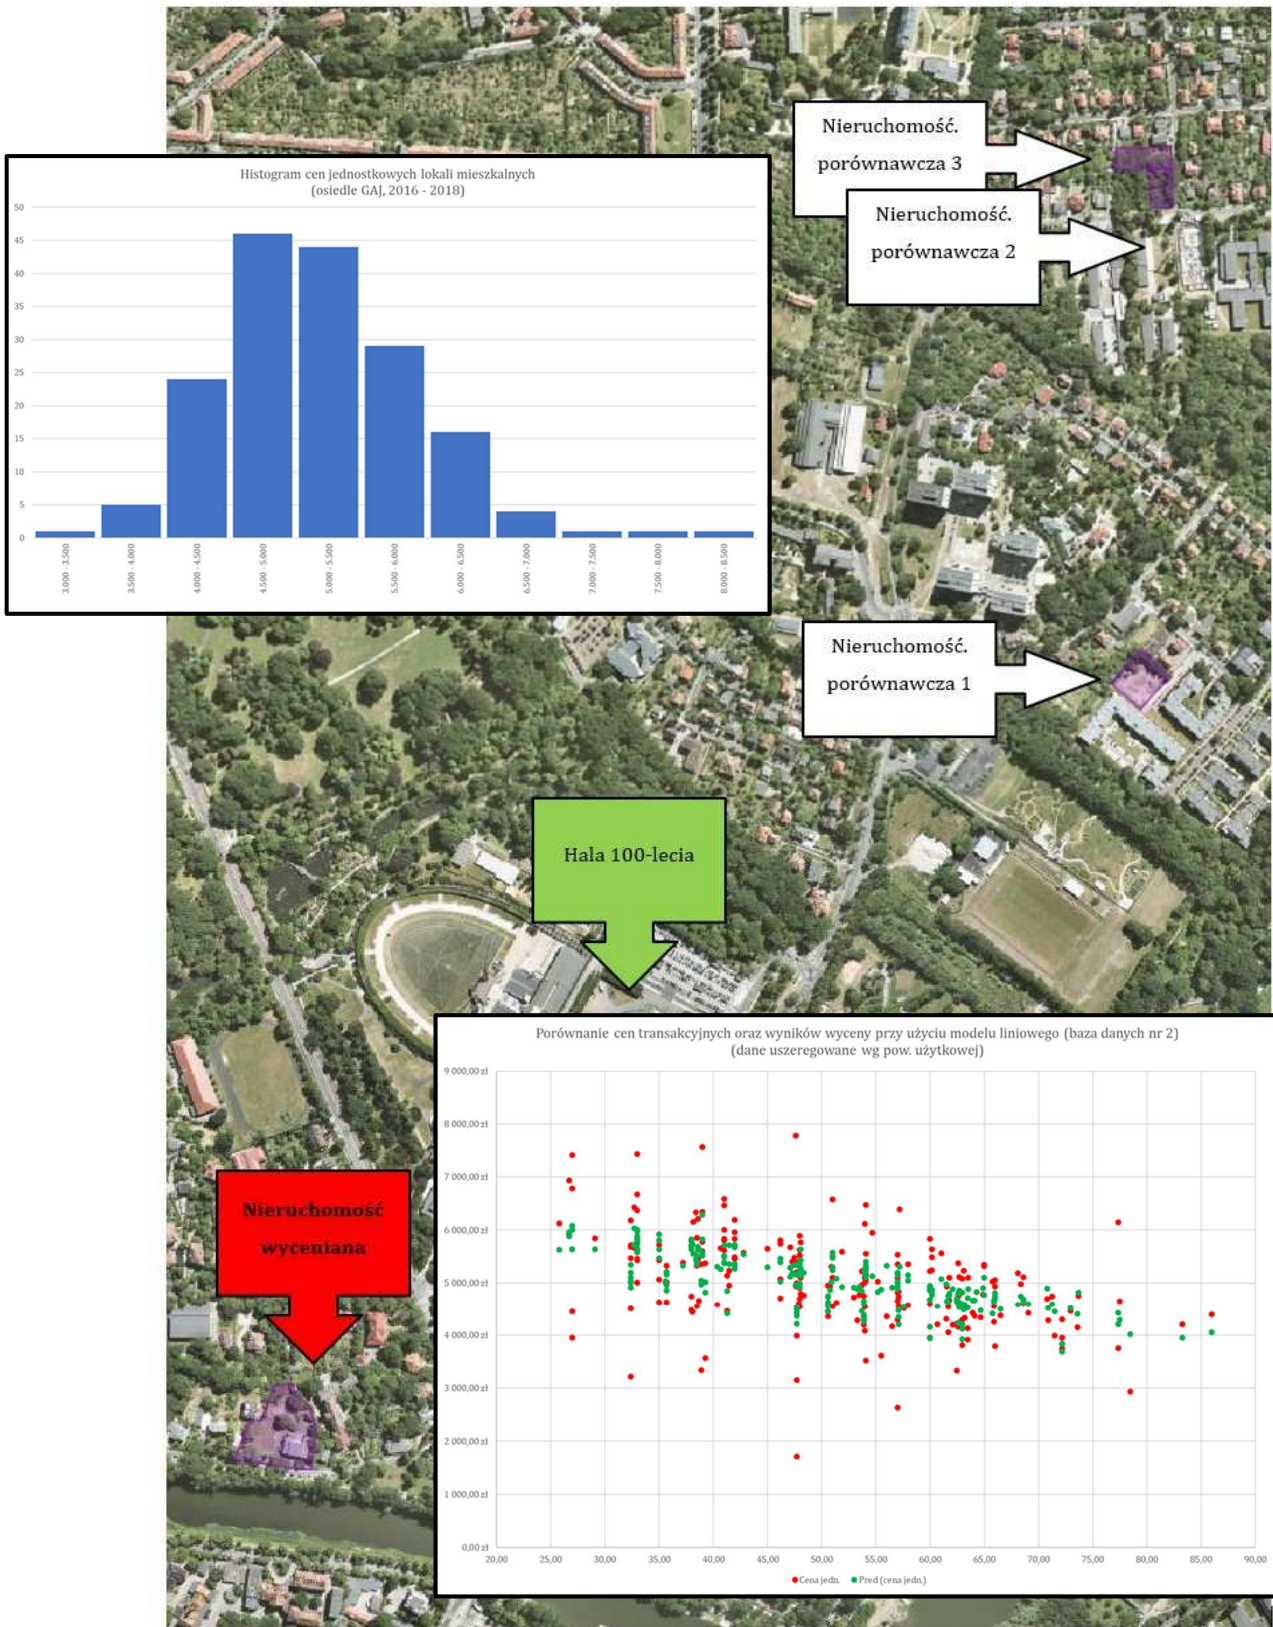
Nieruchomość. porównawcza 3

Nieruchomość. porównawcza 2

Histogram cen jednostkowych lokali mieszkalnych
(osiedle GAJ, 2016 - 2018)

50
45
40
35
30
25
20
15
10
5
0

3.000 - 3.500
3.500 - 4.000
4.000 - 4.500
4.500 - 5.000
5.000 - 5.500
5.500 - 6.000
6.000 - 6.500
6.500 - 7.000
7.000 - 7.500
7.500 - 8.000
8.000 - 8.500

Nieruchomość. porównawcza 1

Hala 100-lecia

Nieruchomość wyceniana

Porównanie cen transakcyjnych oraz wyników wyceny przy użyciu modelu liniowego (baza danych nr 2)
(dane uszeregowane wg pow. użytkowej)

9 000,00 zł
8 000,00 zł
7 000,00 zł
6 000,00 zł
5 000,00 zł
4 000,00 zł
3 000,00 zł
2 000,00 zł
1 000,00 zł
0,00 zł

20,00
25,00
30,00
35,00
40,00
45,00
50,00
55,00
60,00
65,00
70,00
75,00
80,00
85,00
90,00

Cena jedn.
Pred (cena jedn.)